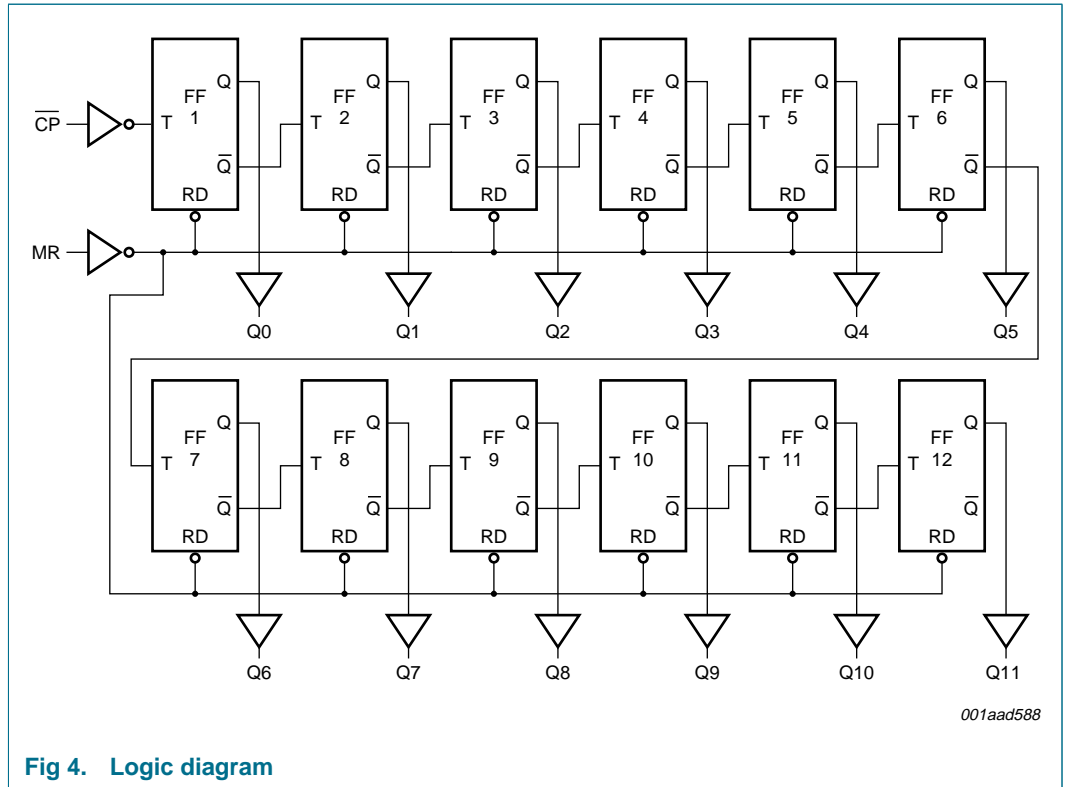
$\overline{CP}$

MR

T
FF
1
Q
$\overline{Q}$
RD

T
FF
2
Q
$\overline{Q}$
RD

T
FF
3
Q
$\overline{Q}$
RD

T
FF
4
Q
$\overline{Q}$
RD

T
FF
5
Q
$\overline{Q}$
RD

T
FF
6
Q
$\overline{Q}$
RD

Q0 Q1 Q2 Q3 Q4 Q5

T
FF
7
Q
$\overline{Q}$
RD

T
FF
8
Q
$\overline{Q}$
RD

T
FF
9
Q
$\overline{Q}$
RD

T
FF
10
Q
$\overline{Q}$
RD

T
FF
11
Q
$\overline{Q}$
RD

T
FF
12
Q
$\overline{Q}$
RD

Q6 Q7 Q8 Q9 Q10 Q11

001aad588

Fig 4. Logic diagram